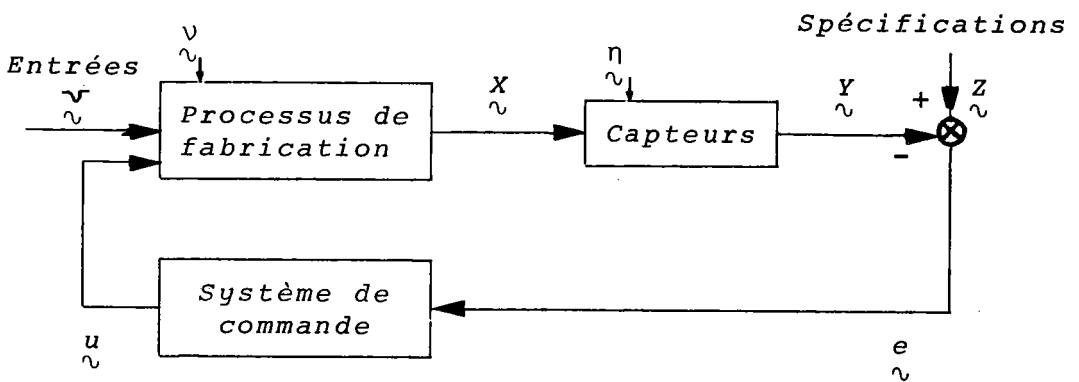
Spécifications

Entrées
$\underset{\sim}{v}$

$\underset{\sim}{\nu}$

Processus de fabrication

$\underset{\sim}{X}$

$\underset{\sim}{\eta}$

Capteurs

$\underset{\sim}{Y}$

+

$\underset{\sim}{Z}$

-

Système de commande

$\underset{\sim}{u}$

$\underset{\sim}{e}$